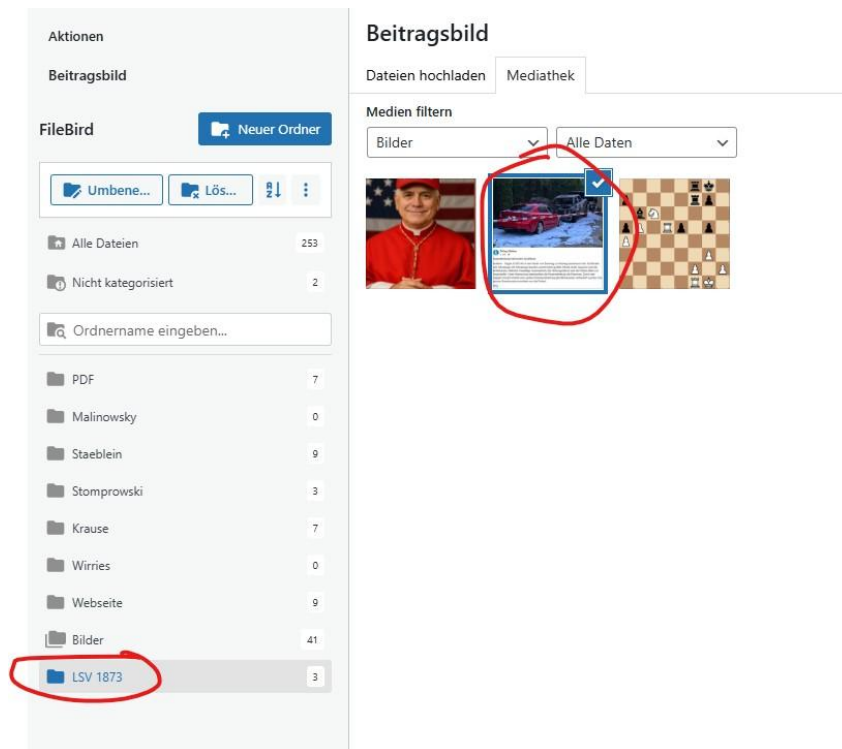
Aktionen

Beitragsbild

FileBird

Neuer Ordner

Umbene...

Lös...

Alle Dateien 253

Nicht kategorisiert 2

Ordnername eingeben...

PDF 7

Malinowsky 0

Staeblein 9

Stomprowski 3

Krause 7

Wirries 0

Webseite 9

Bilder 41

LSV 1873 3

Beitragsbild

Dateien hochladen

Mediathek

Medien filtern

Bilder

Alle Daten